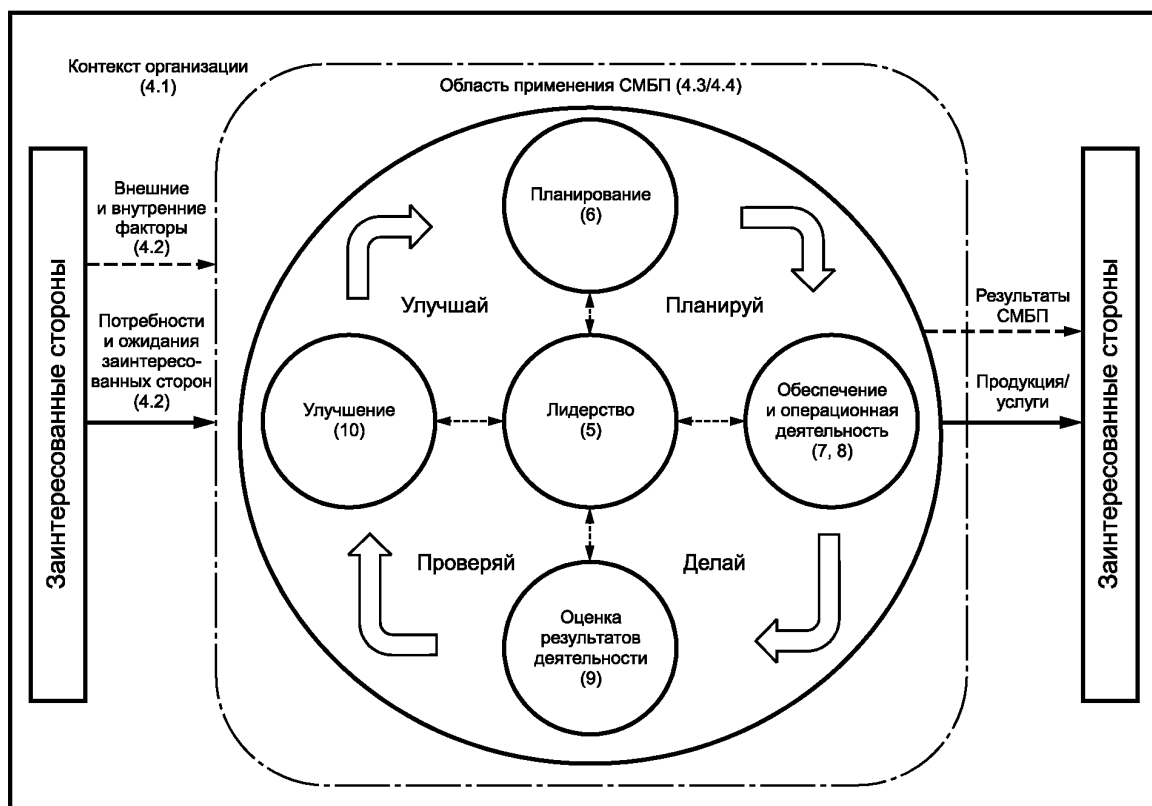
Контекст организации (4.1)

Область применения СМБП (4.3/4.4)

Заинтересованные стороны

Внешние и внутренние факторы (4.2)

Потребности и ожидания заинтересованных сторон (4.2)

Планирование (6)

Улучшай

Планируй

Улучшение (10)

Лидерство (5)

Обеспечение и операционная деятельность (7, 8)

Проверяй

Делай

Оценка результатов деятельности (9)

Результаты СМБП

Продукция/услуги

Заинтересованные стороны